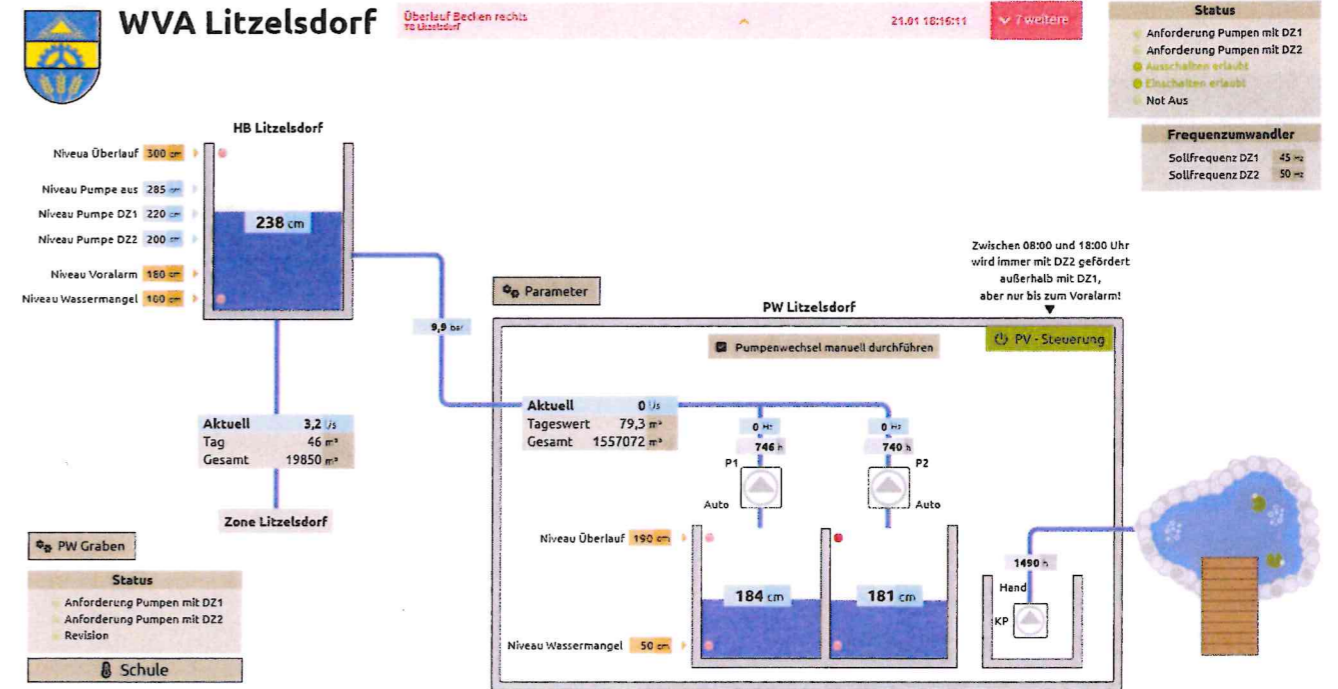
WVA Litzelsdorf

Überlauf Becken rechts
PW Litzelsdorf

21.01 18:16:11

7 weitere

Status
Anforderung Pumpen mit DZ1
Anforderung Pumpen mit DZ2
Ausschalten erlaubt
Einschalten erlaubt
Not Aus

Frequenzumwandler
Sollfrequenz DZ1 45 Hz
Sollfrequenz DZ2 50 Hz

HB Litzelsdorf

Niveau Überlauf 300 cm
Niveau Pumpe aus 285 cm
Niveau Pumpe DZ1 220 cm
Niveau Pumpe DZ2 200 cm
Niveau Voralarm 160 cm
Niveau Wassermangel 100 cm

238 cm

9,9 bar

Parameter

Zwischen 08:00 und 18:00 Uhr wird immer mit DZ2 gefördert außerhalb mit DZ1, aber nur bis zum Voralarm!

PW Litzelsdorf

PV - Steuerung

Pumpenwechsel manuell durchführen

| Aktuell | 3,2 l/s |
|---|---|
| Tag | 46 m³ |
| Gesamt | 19850 m³ |

Zone Litzelsdorf

| Aktuell | 0 l/s |
|---|---|
| Tageswert | 79,3 m³ |
| Gesamt | 1557072 m³ |

0 Hz
746 h
P1
Auto

0 Hz
740 h
P2
Auto

Niveau Überlauf 190 cm

184 cm

181 cm

Niveau Wassermangel 50 cm

1490 h
Hand
KP

PW Graben

Status
Anforderung Pumpen mit DZ1
Anforderung Pumpen mit DZ2
Revision

Schule